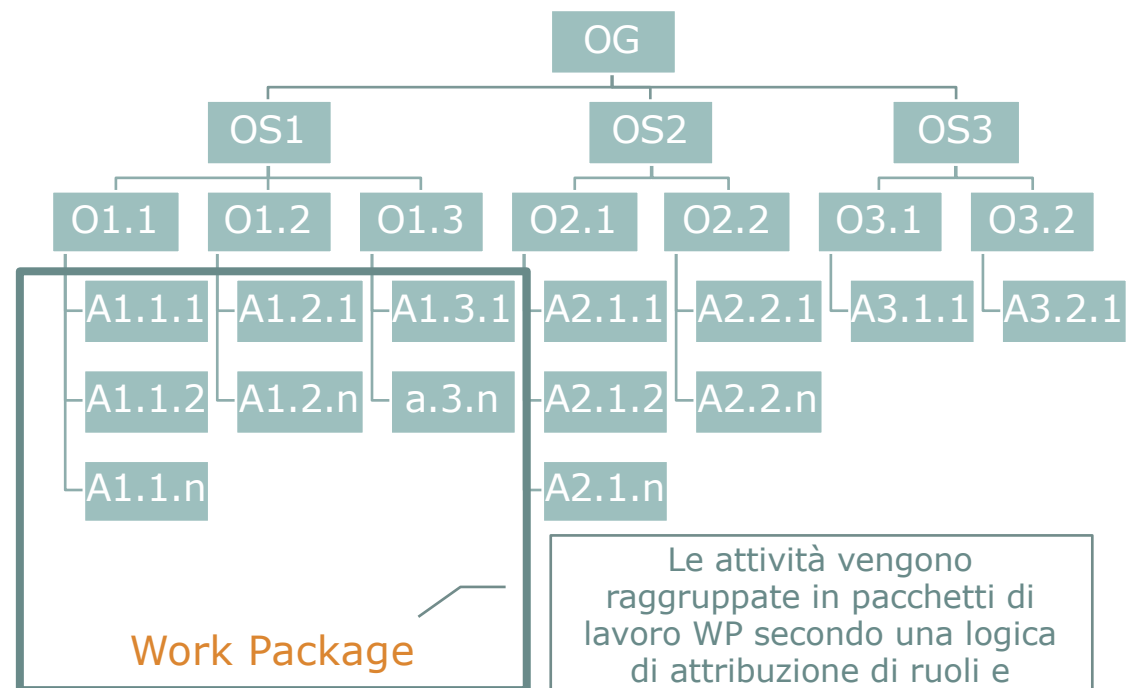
OG

OS1

OS2

OS3

O1.1

O1.2

O1.3

O2.1

O2.2

O3.1

O3.2

A1.1.1

A1.2.1

A1.3.1

A2.1.1

A2.2.1

A3.1.1

A3.2.1

A1.1.2

A1.2.n

a.3.n

A2.1.2

A2.2.n

A1.1.n

A2.1.n

Work Package

Le attività vengono raggruppate in pacchetti di lavoro WP secondo una logica di attribuzione di ruoli e